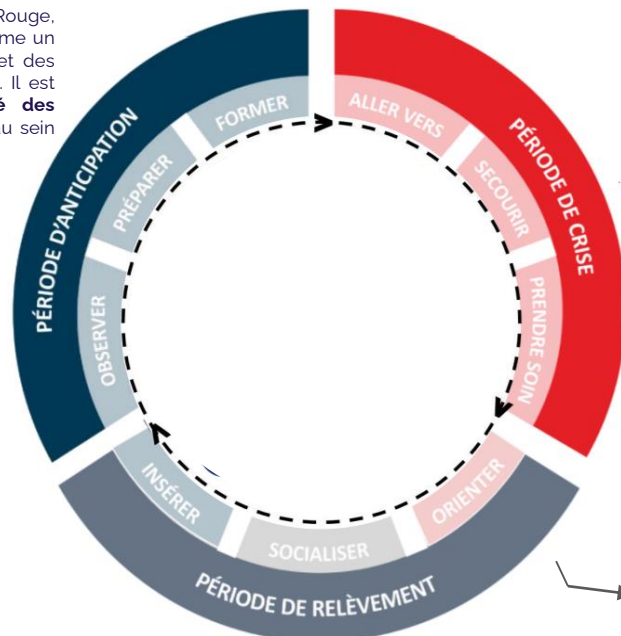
Rouge, me un et des . Il est é des u sein

PÉRIODE D'ANTICIPATION

FORMER

PRÉPARER

OBSERVER

PÉRIODE DE CRISE

ALLER VERS

SECOURIR

PRENDRE SOIN

PÉRIODE DE RELÈVEMENT

ORIENTER

SOCIALISER

INSÉRER